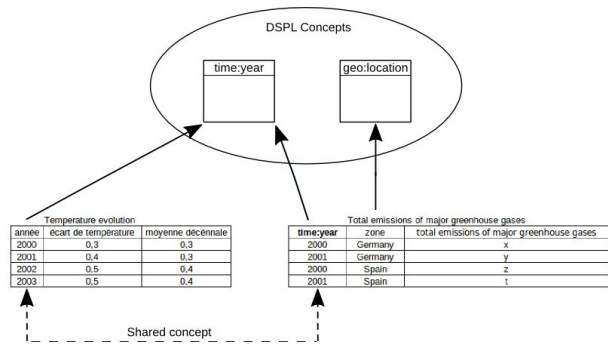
DSPL Concepts

time:year

geo:location

Temperature evolution

| année | écart de température | moyenne décénnale |
|---|---|---|
| 2000 | 0,3 | 0,3 |
| 2001 | 0,4 | 0,3 |
| 2002 | 0,5 | 0,4 |
| 2003 | 0,5 | 0,4 |

Total emissions of major greenhouse gases

| time:year | zone | total emissions of major greenhouse gases |
|---|---|---|
| 2000 | Germany | x |
| 2001 | Germany | y |
| 2000 | Spain | z |
| 2001 | Spain | t |

Shared concept